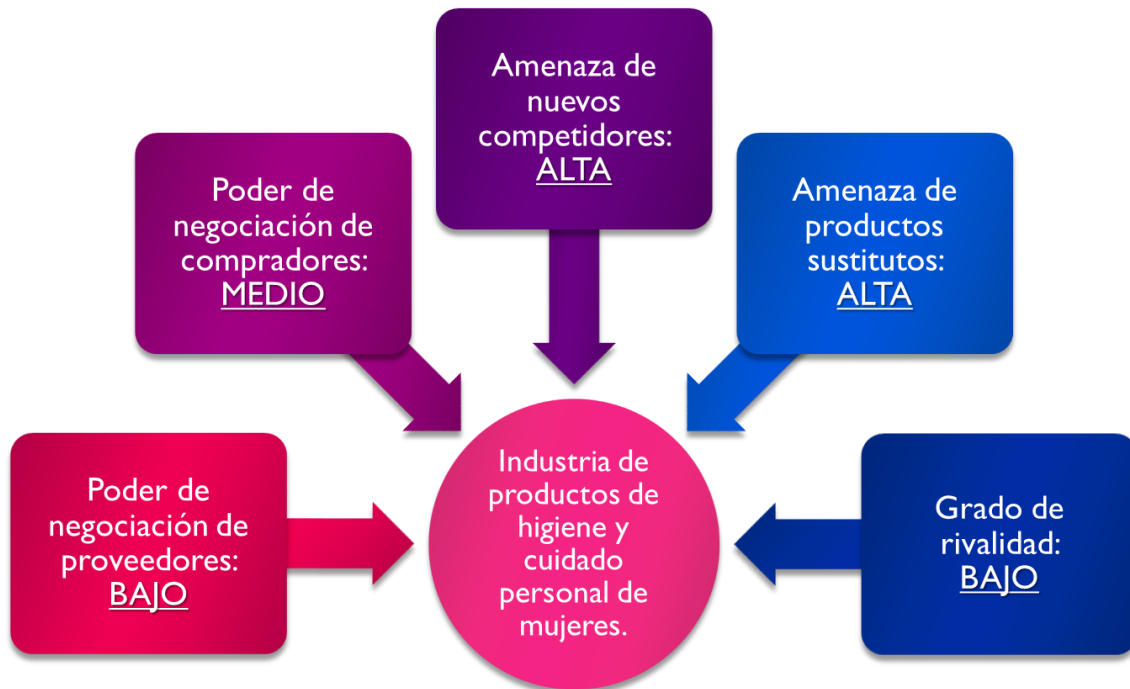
Amenaza de nuevos competidores: ALTA

Poder de negociación de compradores: MEDIO

Amenaza de productos sustitutos: ALTA

Poder de negociación de proveedores: BAJO

Industria de productos de higiene y cuidado personal de mujeres.

Grado de rivalidad: BAJO